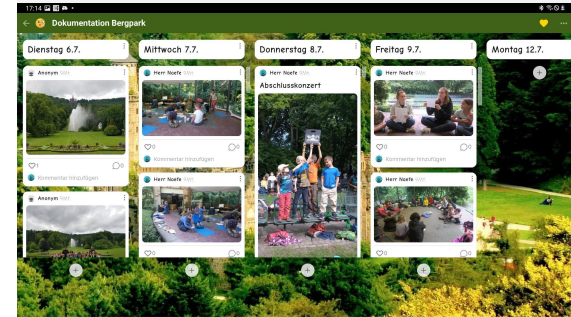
17:14

Dokumentation Bergpark

Dienstag 6.7.

Anonym 56h

1

0

Kommentar hinzufügen

Anonym 56h

Mittwoch 7.7.

Herr Noefe 56h

0

0

Kommentar hinzufügen

Herr Noefe 56h

0

0

Donnerstag 8.7.

Herr Noefe 56h

Abschlusskonzert

Freitag 9.7.

Herr Noefe 56h

0

0

Kommentar hinzufügen

Herr Noefe 56h

0

0

Montag 12.7.